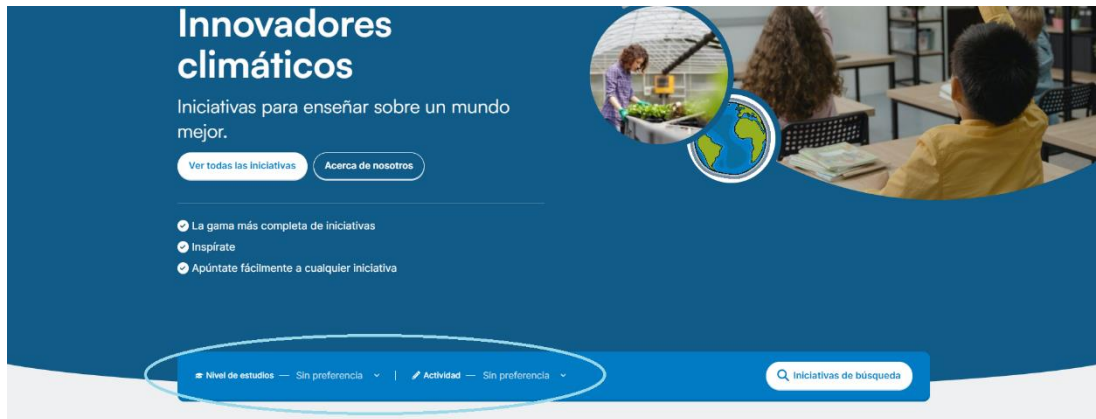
Innovadores climáticos

Iniciativas para enseñar sobre un mundo mejor.

Ver todas las iniciativas
Acerca de nosotros

La gama más completa de iniciativas
Inspírate
Apúntate fácilmente a cualquier iniciativa

Nivel de estudios — Sin preferencia
Actividad — Sin preferencia
Iniciativas de búsqueda